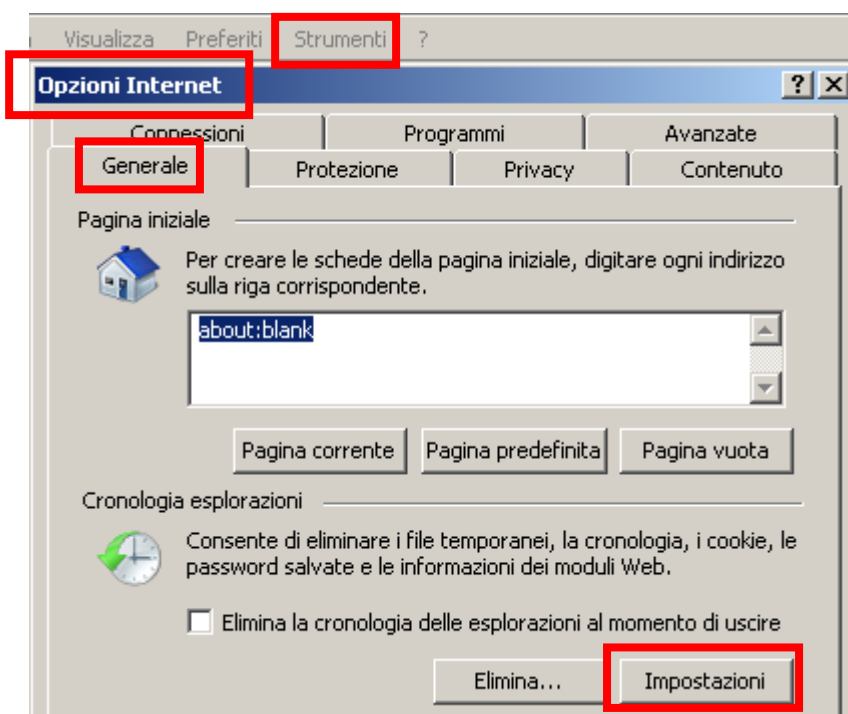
Visualizza Preferiti Strumenti ?

Opzioni Internet

? X

Connessioni Programmi Avanzate

Generale Protezione Privacy Contenuto

Pagina iniziale

Per creare le schede della pagina iniziale, digitare ogni indirizzo sulla riga corrispondente.

about:blank

Pagina corrente Pagina predefinita Pagina vuota

Cronologia esplorazioni

Consente di eliminare i file temporanei, la cronologia, i cookie, le password salvate e le informazioni dei moduli Web.

Elimina la cronologia delle esplorazioni al momento di uscire

Elimina... Impostazioni